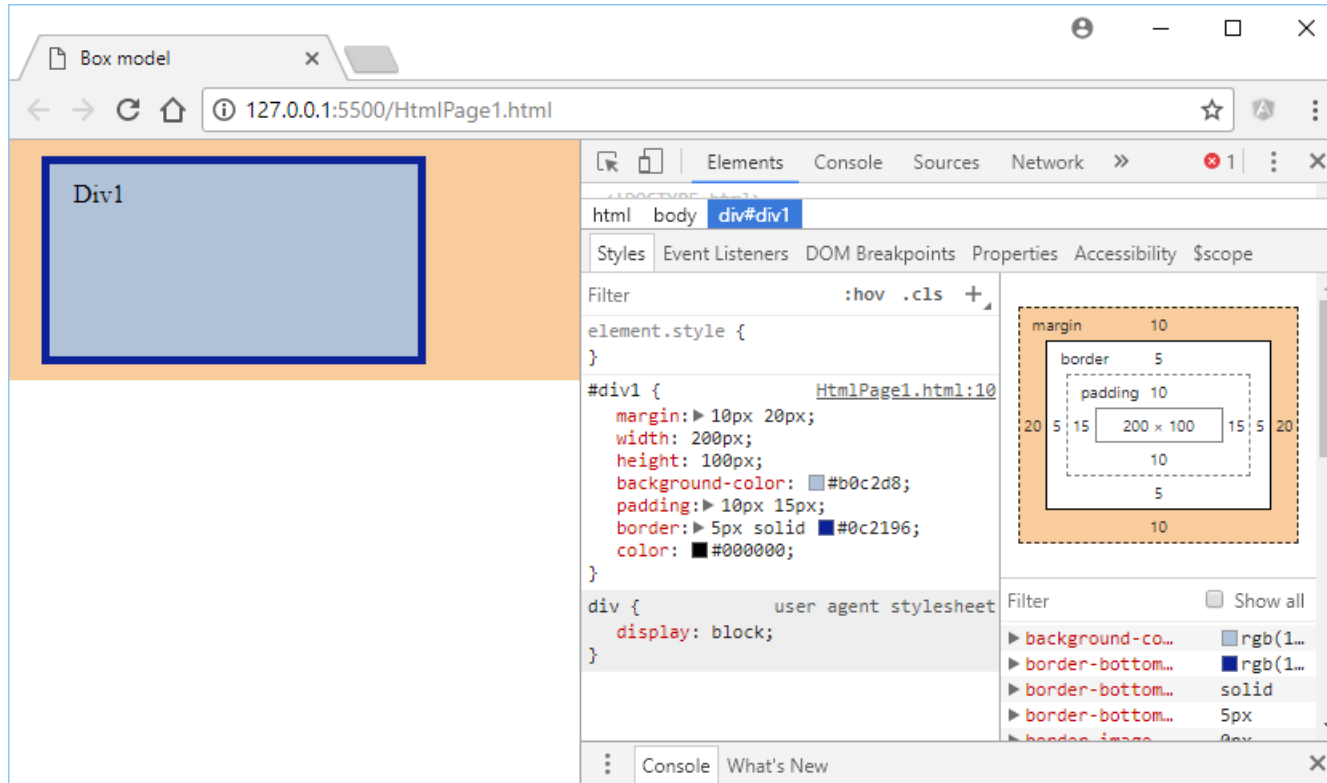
Box model

127.0.0.1:5500/HtmlPage1.html

Div1

Elements Console Sources Network » 1

html body div#div1

Styles Event Listeners DOM Breakpoints Properties Accessibility $scope

Filter :hov .cls +

element.style {
}

#div1 { HtmlPage1.html:10
margin: 10px 20px;
width: 200px;
height: 100px;
background-color: #b0c2d8;
padding: 10px 15px;
border: 5px solid #0c2196;
color: #000000;
}

div { user agent stylesheet
display: block;
}

margin 10
border 5
padding 10
20 5 15 200 × 100 15 5 20
10
5
10

Filter Show all

background-co… rgb(1…
border-bottom… rgb(1…
border-bottom… solid
border-bottom… 5px
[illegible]

Console What's New